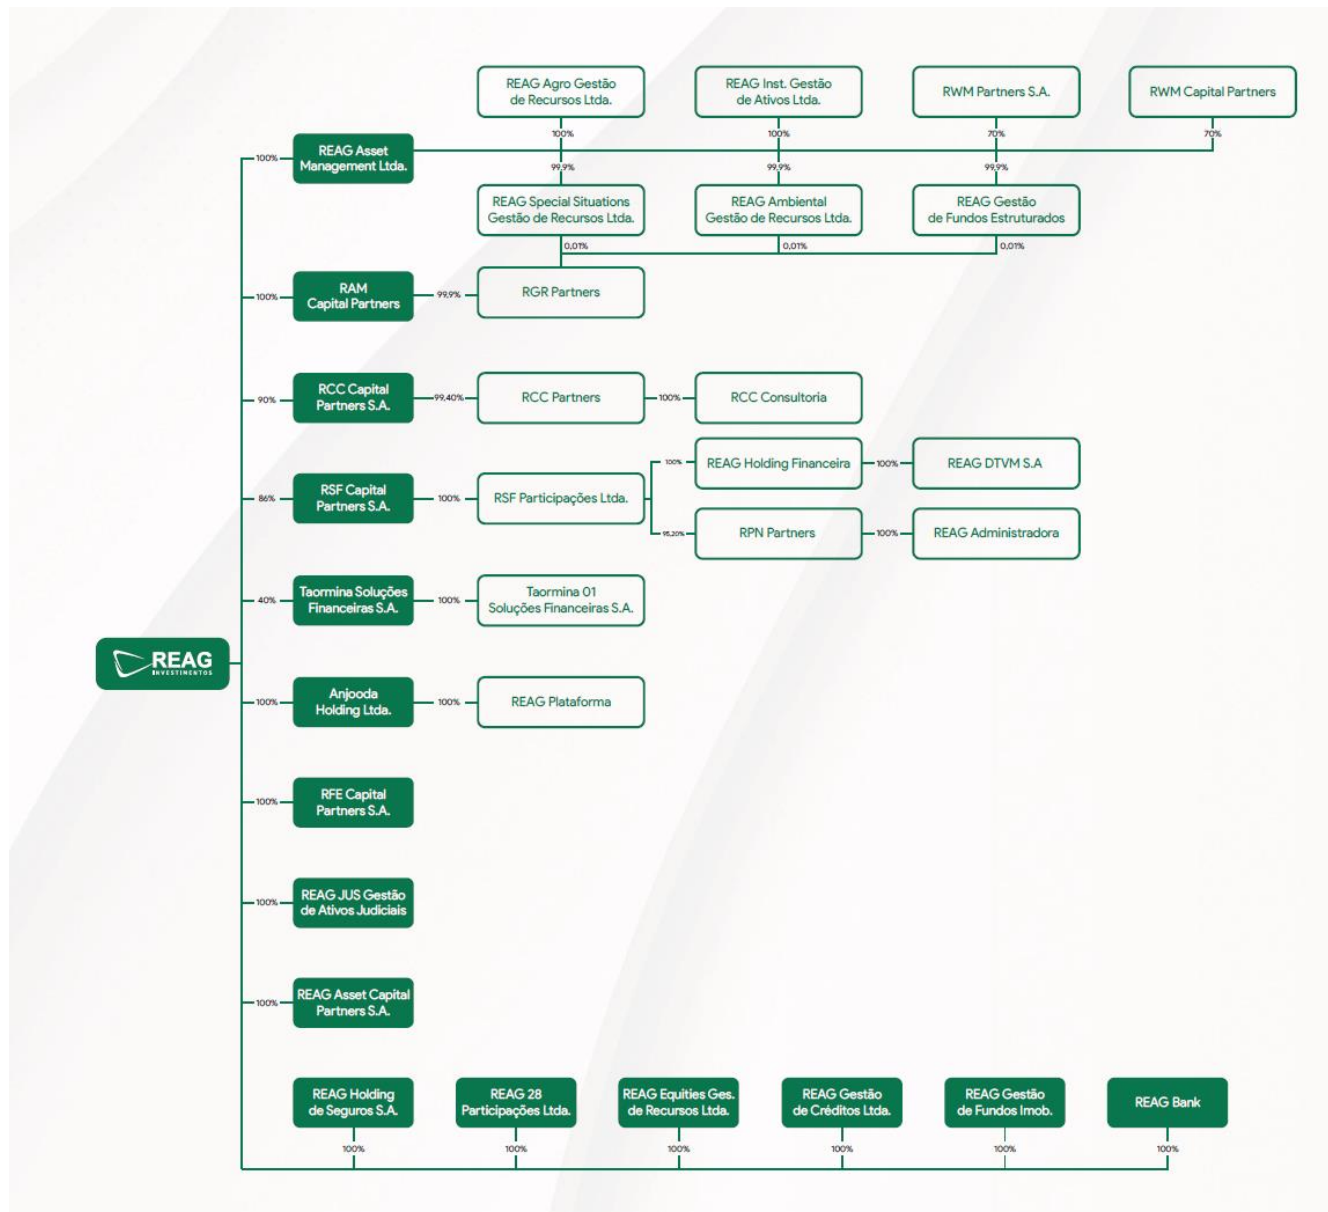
REAG Agro Gestão de Recursos Ltda.
REAG Inst. Gestão de Ativos Ltda.
RWM Partners S.A.
RWM Capital Partners

100%
100%
70%
70%

100%
REAG Asset Management Ltda.

99,9%
99,9%
99,9%

REAG Special Situations Gestão de Recursos Ltda.
REAG Ambiental Gestão de Recursos Ltda.
REAG Gestão de Fundos Estruturados

0,01%
0,01%
0,01%

100%
RAM Capital Partners
99,9%
RGR Partners

90%
RCC Capital Partners S.A.
99,40%
RCC Partners
100%
RCC Consultoria

100%
REAG Holding Financeira
100%
REAG DTVM S.A

86%
RSF Capital Partners S.A.
100%
RSF Participações Ltda.

95,20%
RPN Partners
100%
REAG Administradora

40%
Taormina Soluções Financeiras S.A.
100%
Taormina 01 Soluções Financeiras S.A.

REAG INVESTIMENTOS

100%
Anjooda Holding Ltda.
100%
REAG Plataforma

100%
RFE Capital Partners S.A.

100%
REAG JUS Gestão de Ativos Judiciais

100%
REAG Asset Capital Partners S.A.

REAG Holding de Seguros S.A.
REAG 28 Participações Ltda.
REAG Equities Ges. de Recursos Ltda.
REAG Gestão de Créditos Ltda.
REAG Gestão de Fundos Imob.
REAG Bank

100%
100%
100%
100%
100%
100%